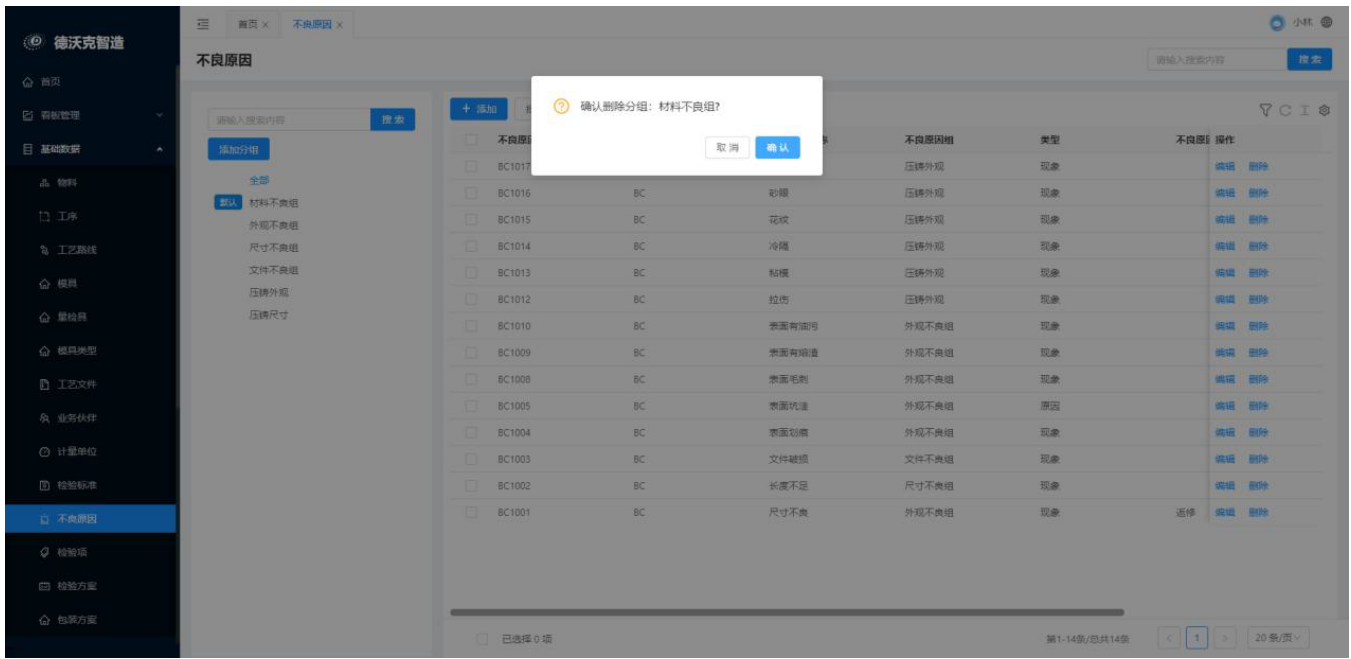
德沃克智造

首页
看板管理
基础数据
物料
工序
工艺路线
模具
量检具
模具类型
工艺文件
业务伙伴
计量单位
检验标准
不良原因
检验项
检验方案
包装方案

首页 × 不良原因 ×

小林

不良原因

请输入搜索内容 搜索

请输入搜索内容 搜索

添加分组

全部
默认 材料不良组
外观不良组
尺寸不良组
文件不良组
压铸外观
压铸尺寸

+ 添加

确认删除分组：材料不良组?

取消 确认

| | 不良原因 | | | 不良原因组 | 类型 | 不良原因 | 操作 |
|---|---|---|---|---|---|---|---|
| | BC1017 | | | 压铸外观 | 现象 | | 编辑 删除 |
| | BC1016 | BC | 砂眼 | 压铸外观 | 现象 | | 编辑 删除 |
| | BC1015 | BC | 花纹 | 压铸外观 | 现象 | | 编辑 删除 |
| | BC1014 | BC | 冷隔 | 压铸外观 | 现象 | | 编辑 删除 |
| | BC1013 | BC | 粘模 | 压铸外观 | 现象 | | 编辑 删除 |
| | BC1012 | BC | 拉伤 | 压铸外观 | 现象 | | 编辑 删除 |
| | BC1010 | BC | 表面有油污 | 外观不良组 | 现象 | | 编辑 删除 |
| | BC1009 | BC | 表面有焊渣 | 外观不良组 | 现象 | | 编辑 删除 |
| | BC1008 | BC | 表面毛刺 | 外观不良组 | 现象 | | 编辑 删除 |
| | BC1005 | BC | 表面坑洼 | 外观不良组 | 原因 | | 编辑 删除 |
| | BC1004 | BC | 表面划痕 | 外观不良组 | 现象 | | 编辑 删除 |
| | BC1003 | BC | 文件破损 | 文件不良组 | 现象 | | 编辑 删除 |
| | BC1002 | BC | 长度不足 | 尺寸不良组 | 现象 | | 编辑 删除 |
| | BC1001 | BC | 尺寸不良 | 外观不良组 | 现象 | 返修 | 编辑 删除 |

已选择 0 项

第1-14条/总共14条 < 1 > 20 条/页